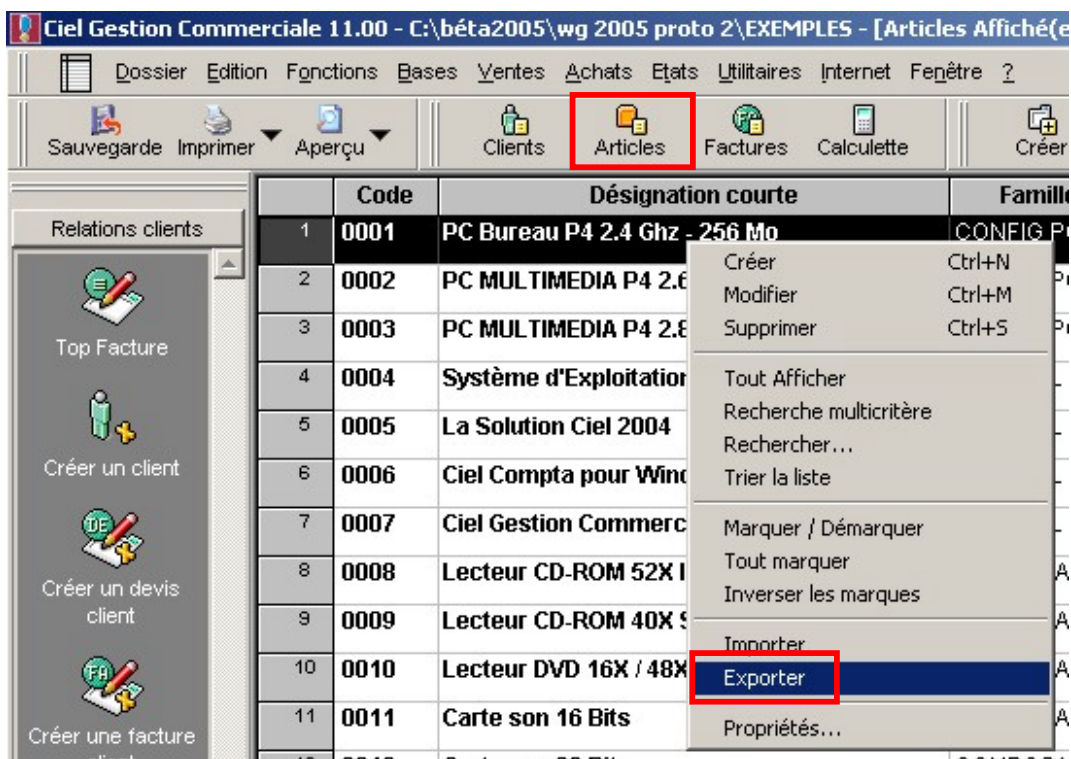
Ciel Gestion Commerciale 11.00 - C:\béta2005\wg 2005 proto 2\EXEMPLES - [Articles Affiché(e

Dossier Edition Fonctions Bases Ventes Achats Etats Utilitaires Internet Fenêtre ?

Sauvegarde Imprimer Aperçu Clients Articles Factures Calculette Créer

Relations clients

Top Facture

Créer un client

Créer un devis client

Créer une facture

| | Code | Désignation courte | Famille |
|---|---|---|---|
| 1 | 0001 | PC Bureau P4 2.4 Ghz - 256 Mo | CONFIG P |
| 2 | 0002 | PC MULTIMEDIA P4 2.6 | |
| 3 | 0003 | PC MULTIMEDIA P4 2.8 | |
| 4 | 0004 | Système d'Exploitation | |
| 5 | 0005 | La Solution Ciel 2004 | |
| 6 | 0006 | Ciel Compta pour Wind | |
| 7 | 0007 | Ciel Gestion Commerc | |
| 8 | 0008 | Lecteur CD-ROM 52X I | A |
| 9 | 0009 | Lecteur CD-ROM 40X S | A |
| 10 | 0010 | Lecteur DVD 16X / 48X | A |
| 11 | 0011 | Carte son 16 Bits | A |

Créer Ctrl+N
Modifier Ctrl+M
Supprimer Ctrl+S
Tout Afficher
Recherche multicritère
Rechercher...
Trier la liste
Marquer / Démarquer
Tout marquer
Inverser les marques
Importer
Exporter
Propriétés...